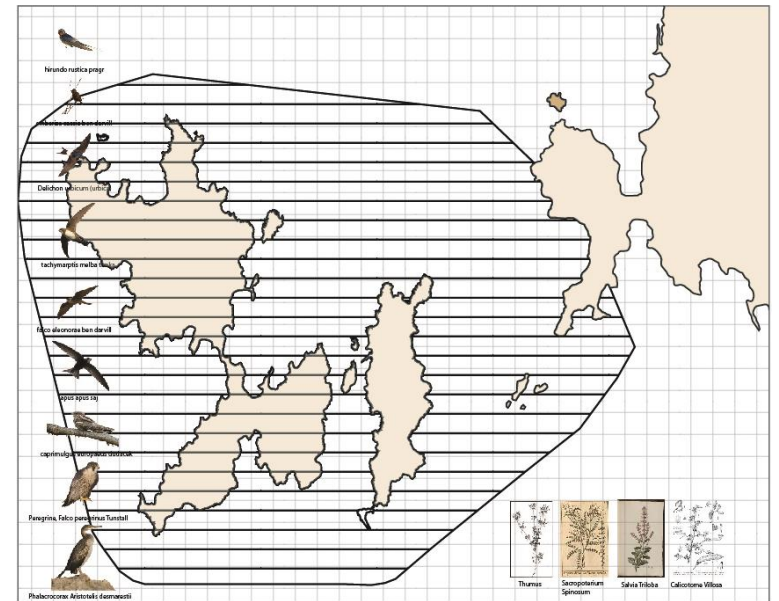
hirundo rustica pragr

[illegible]berina rustica ben darvill

Delichon urbicum (urbica)

tachymarptis melba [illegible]

falco eleonorae ben darvill

apus apus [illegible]

caprimulgus europaeus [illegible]

Peregrine, Falco peregrinus Tunstall

Phalacrocorax Aristotelis desmarestii

Thymus

Sacropoterium Spinosum

Salvia Triloba

Calicotome Villosa